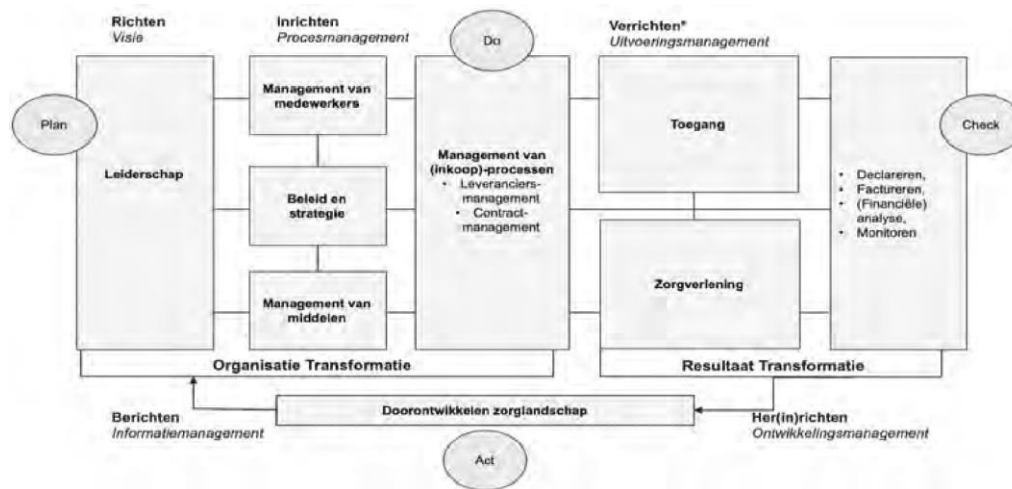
Richten
Visie

Inrichten
Procesmanagement

Do

Verrichten*
Uitvoeringsmanagement

Plan

Leiderschap

Management van medewerkers

Beleid en strategie

Management van middelen

Management van (inkoop)-processen
• Leveranciersmanagement
• Contractmanagement

Toegang

Zorgverlening

Check

• Declareren,
• Factureren,
• (Financiële) analyse,
• Monitoren

Organisatie Transformatie

Resultaat Transformatie

Berichten
Informatiemanagement

Doorontwikkelen zorglandschap

Her(in)richten
Ontwikkelingsmanagement

Act